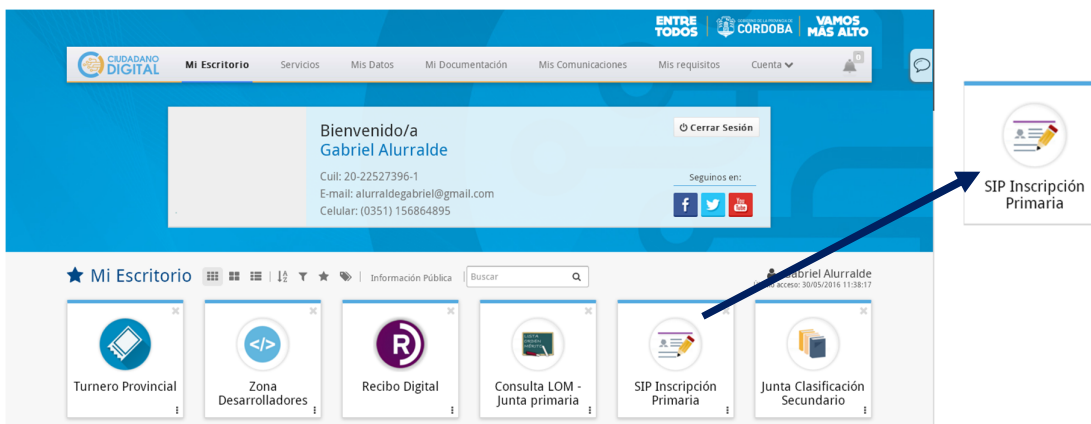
ENTRE TODOS | GOBIERNO DE LA PROVINCIA DE CÓRDOBA | VAMOS MÁS ALTO

CIUDADANO DIGITAL | Mi Escritorio | Servicios | Mis Datos | Mi Documentación | Mis Comunicaciones | Mis requisitos | Cuenta

Bienvenido/a
Gabriel Alurralde

Cuil: 20-22527396-1
E-mail: alurraldegabriel@gmail.com
Celular: (0351) 156864895

Cerrar Sesión

Seguinos en:

Mi Escritorio | Información Pública | Buscar

Gabriel Alurralde
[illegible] acceso: 30/05/2016 11:38:17

Turnero Provincial

Zona Desarrolladores

Recibo Digital

Consulta LOM - Junta primaria

SIP Inscripción Primaria

Junta Clasificación Secundario

SIP Inscripción Primaria